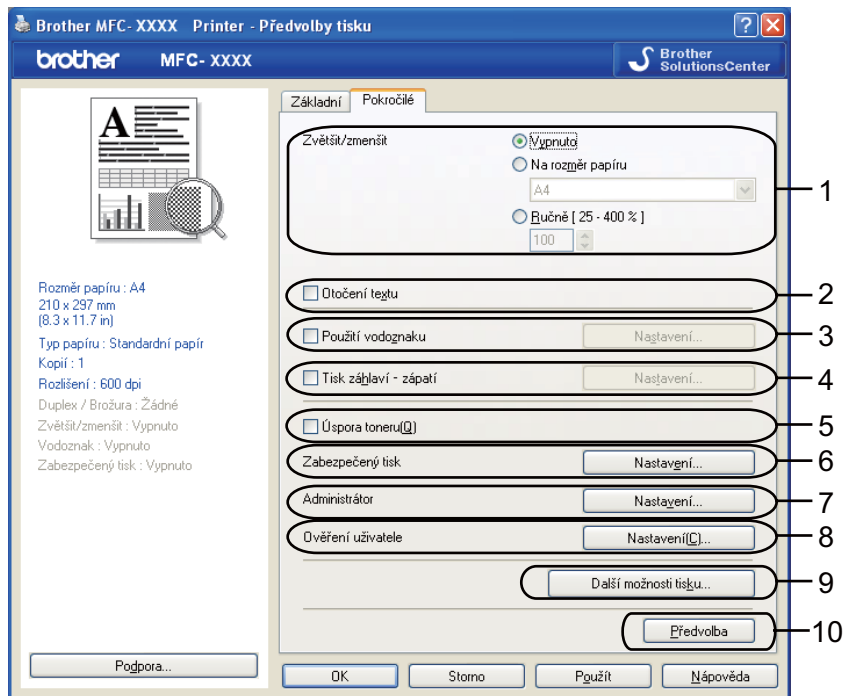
Brother MFC- XXXX Printer - Předvolby tisku

brother MFC- XXXX

Brother SolutionsCenter

Základní Pokročilé

Zvětšit/zmenšit

Vypnuto

Na rozměr papíru

A4

Ručně [ 25 - 400 % ]

100

1

Otočení textu

2

Použití vodoznaku

Nastavení...

3

Tisk záhlaví - zápatí

Nastavení...

4

Úspora toneru(Q)

5

Zabezpečený tisk

Nastavení...

6

Administrátor

Nastavení...

7

Ověření uživatele

Nastavení(C)...

8

Další možnosti tisku...

9

Předvolba

10

Rozměr papíru : A4
210 x 297 mm
(8.3 x 11.7 in)
Typ papíru : Standardní papír
Kopií : 1
Rozlišení : 600 dpi
Duplex / Brožura : Žádné
Zvětšit/zmenšit : Vypnuto
Vodoznak : Vypnuto
Zabezpečený tisk : Vypnuto

Podpora...

OK

Storno

Použít

Nápověda